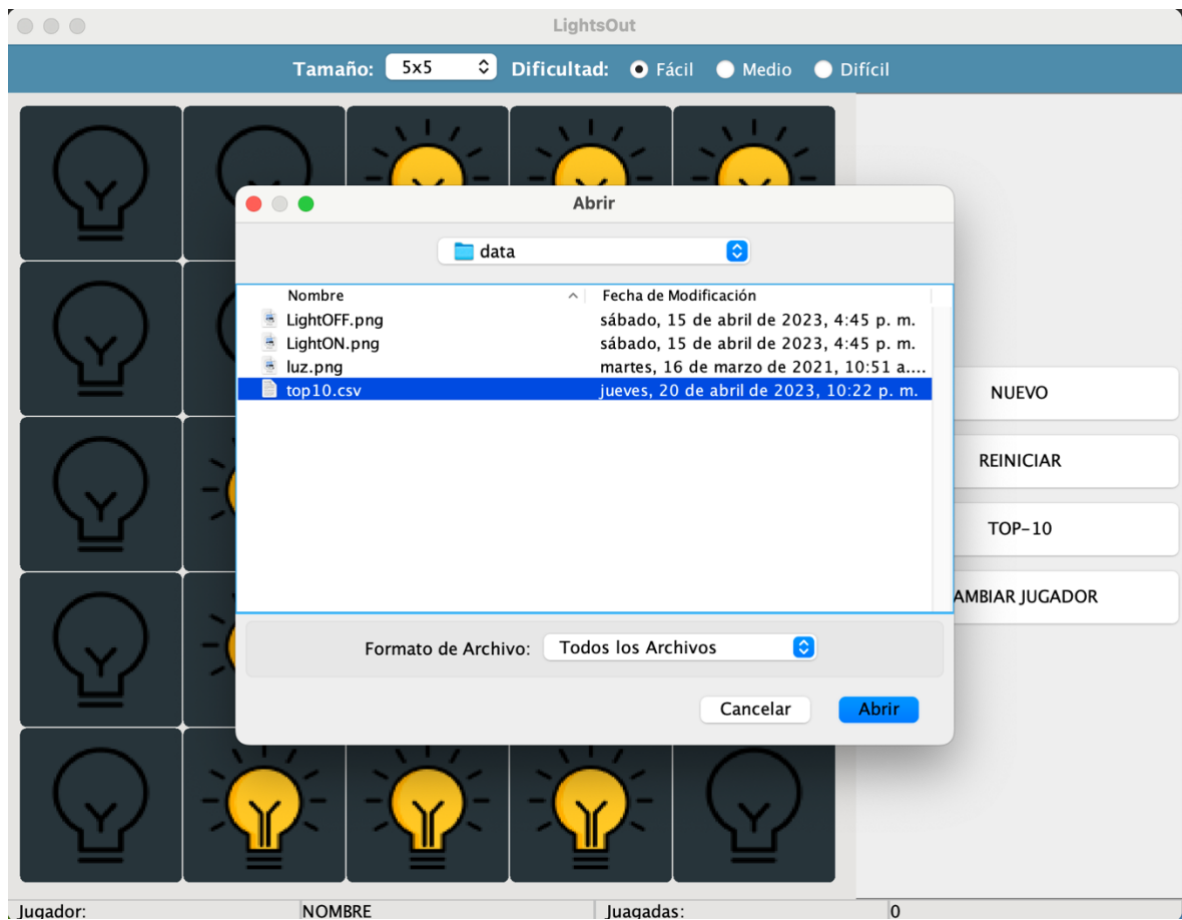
LightsOut

Tamaño: 5x5 Dificultad: Fácil Medio Difícil

Abrir

data

| Nombre | Fecha de Modificación |
|---|---|
| LightOFF.png | sábado, 15 de abril de 2023, 4:45 p. m. |
| LightON.png | sábado, 15 de abril de 2023, 4:45 p. m. |
| luz.png | martes, 16 de marzo de 2021, 10:51 a.... |
| top10.csv | jueves, 20 de abril de 2023, 10:22 p. m. |

Formato de Archivo: Todos los Archivos

Cancelar Abrir

NUEVO

REINICIAR

TOP-10

AMBIAR JUGADOR

Jugador: NOMBRE Juagadas: 0